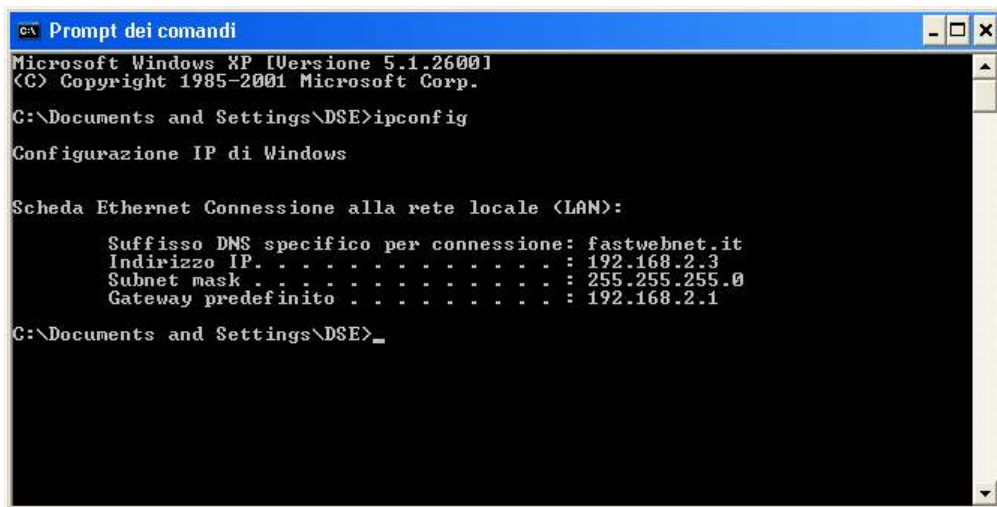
Prompt dei comandi

Microsoft Windows XP [Versione 5.1.2600]
(C) Copyright 1985-2001 Microsoft Corp.

C:\Documents and Settings\DSE>ipconfig

Configurazione IP di Windows

Scheda Ethernet Connessione alla rete locale (LAN):

Suffisso DNS specifico per connessione: fastwebnet.it
Indirizzo IP. . . . . . . . . . . . . : 192.168.2.3
Subnet mask . . . . . . . . . . . . . : 255.255.255.0
Gateway predefinito . . . . . . . . . : 192.168.2.1

C:\Documents and Settings\DSE>_